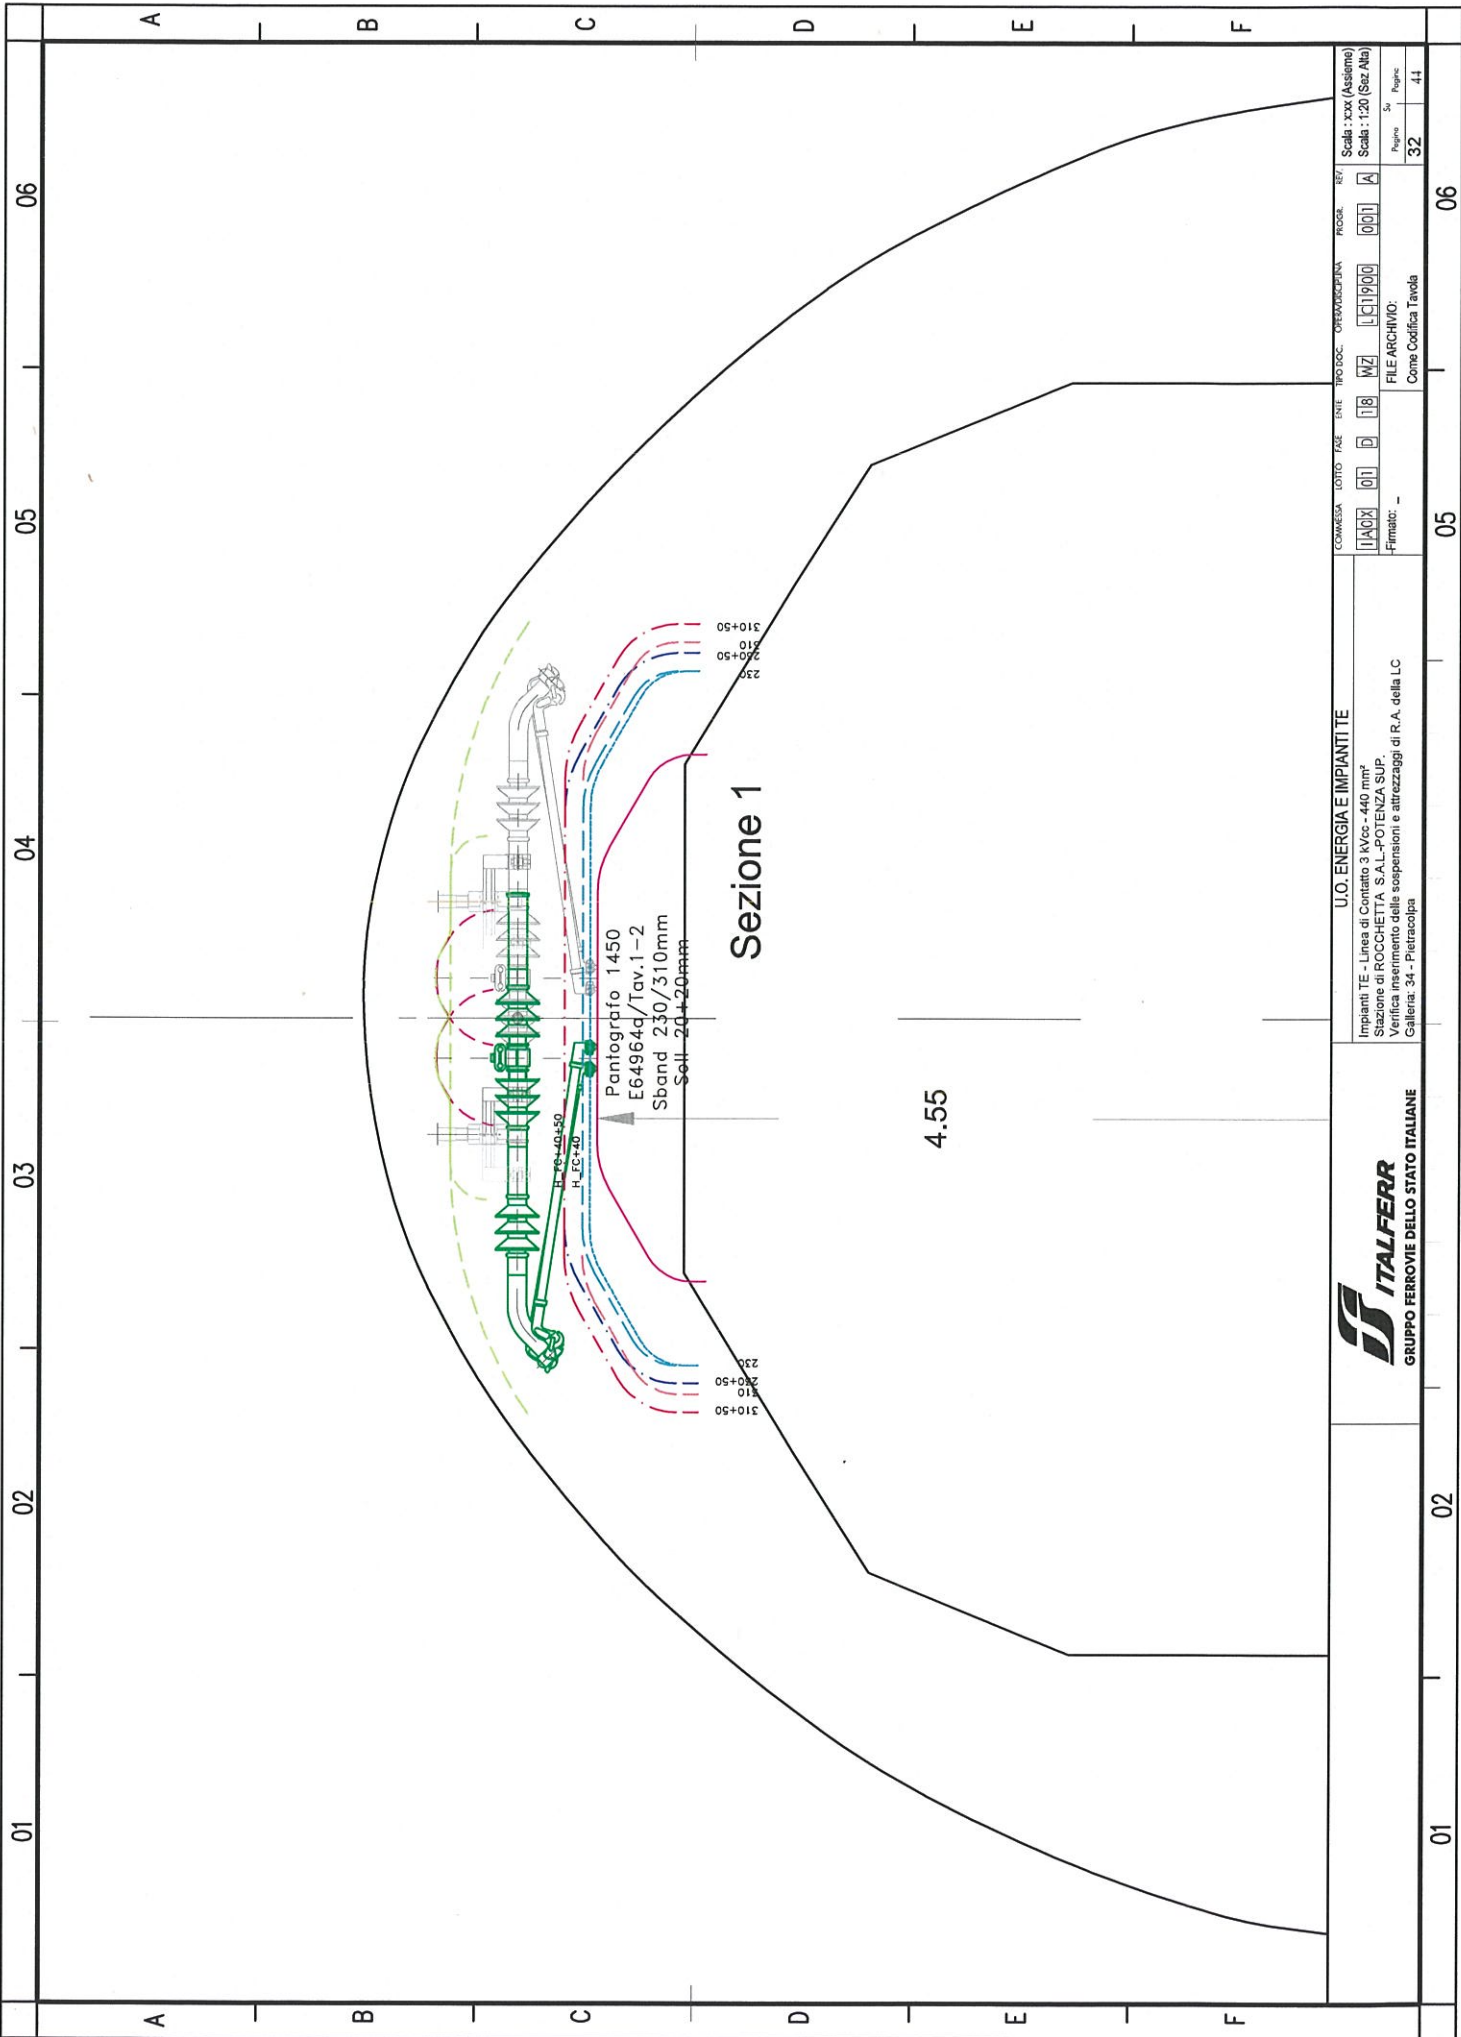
A
B
C
D
E
F

01
02
03
04
05
06

Sezione 1

Pantografo 1450
E64964d/Tav.1-2
Sband 230/310mm
Soll 20+20mm

4.55

H_FC+40+50
H_FC+40

310+50
310
230+50
230

230
230+50
310
310+50

ITALFERR
GRUPPO FERROVIE DELLO STATO ITALIANE

U.O. ENERGIA E IMPIANTI TE

Impianti TE - Linea di Contatto 3 kVcc - 440 mm²
Stazione di ROCCHETTA S.A.L.-POTENZA SUP.
Verifica inserimento delle sospensioni e attrezzaggi di R.A. della LC
Galleria: 34 - Pietracolpa

| COMMESSA | LOTTO | FASE | ENTE | TIPO DOC. | OPERA/DISCIPLINA | PROGR. | REV. |
|---|---|---|---|---|---|---|---|
| IA0X | 01 | D | 18 | WZ | LC1900 | 001 | A |

Scala : x:xx (Assieme)
Scala : 1:20 (Sez Alta)

Firmato: _

FILE ARCHIVIO:
Come Codifica Tavola

Pagina 32 Su Pagine 44